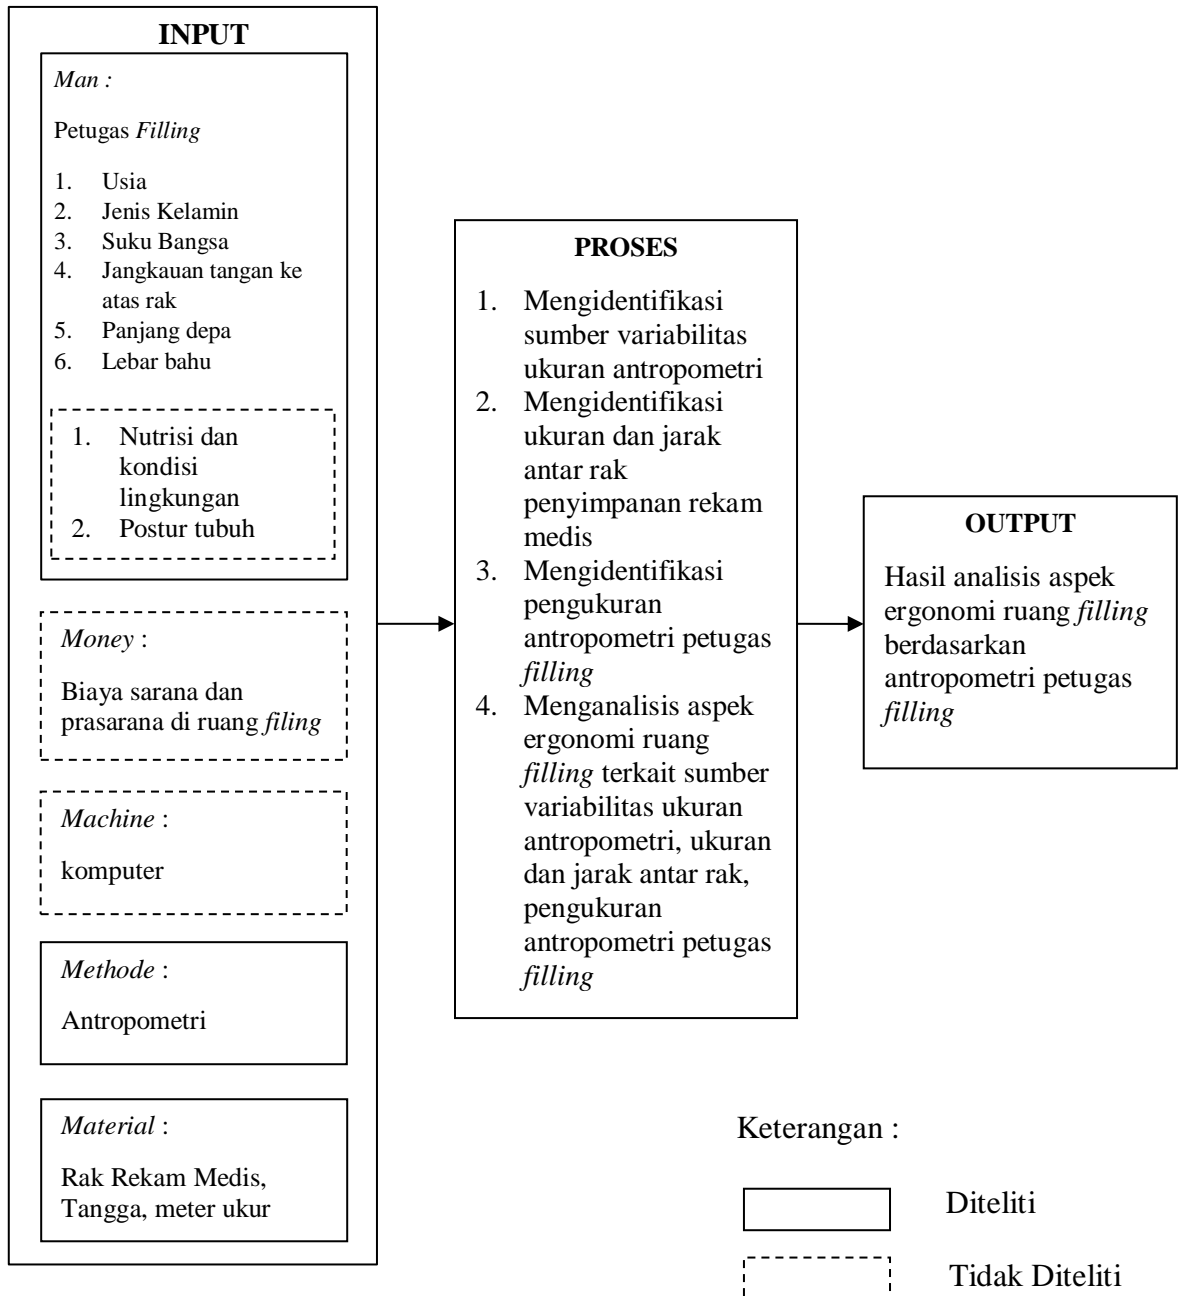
INPUT

Man :

Petugas Filling

1. Usia
2. Jenis Kelamin
3. Suku Bangsa
4. Jangkauan tangan ke atas rak
5. Panjang depa
6. Lebar bahu

1. Nutrisi dan kondisi lingkungan
2. Postur tubuh

Money :

Biaya sarana dan prasarana di ruang filing

Machine :

komputer

Methode :

Antropometri

Material :

Rak Rekam Medis, Tangga, meter ukur

PROSES

1. Mengidentifikasi sumber variabilitas ukuran antropometri
2. Mengidentifikasi ukuran dan jarak antar rak penyimpanan rekam medis
3. Mengidentifikasi pengukuran antropometri petugas filling
4. Menganalisis aspek ergonomi ruang filling terkait sumber variabilitas ukuran antropometri, ukuran dan jarak antar rak, pengukuran antropometri petugas filling

OUTPUT

Hasil analisis aspek ergonomi ruang filling berdasarkan antropometri petugas filling

Keterangan :

Diteliti

Tidak Diteliti